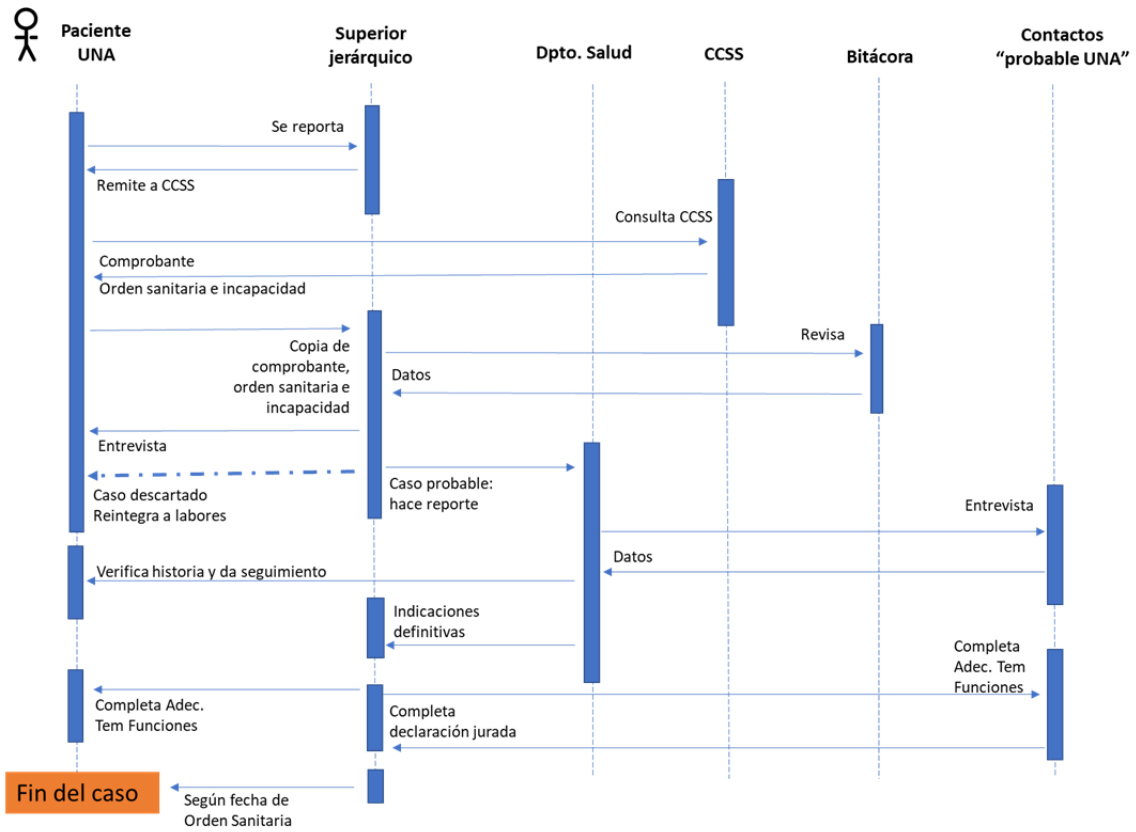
Paciente UNA

Superior jerárquico

Dpto. Salud

CCSS

Bitácora

Contactos "probable UNA"

Se reporta

Remite a CCSS

Consulta CCSS

Comprobante

Orden sanitaria e incapacidad

Revisa

Copia de comprobante, orden sanitaria e incapacidad

Datos

Entrevista

Caso probable: hace reporte

Caso descartado Reintegra a labores

Entrevista

Datos

Verifica historia y da seguimiento

Indicaciones definitivas

Completa Adec. Tem Funciones

Completa Adec. Tem Funciones

Completa declaración jurada

Fin del caso

Según fecha de Orden Sanitaria